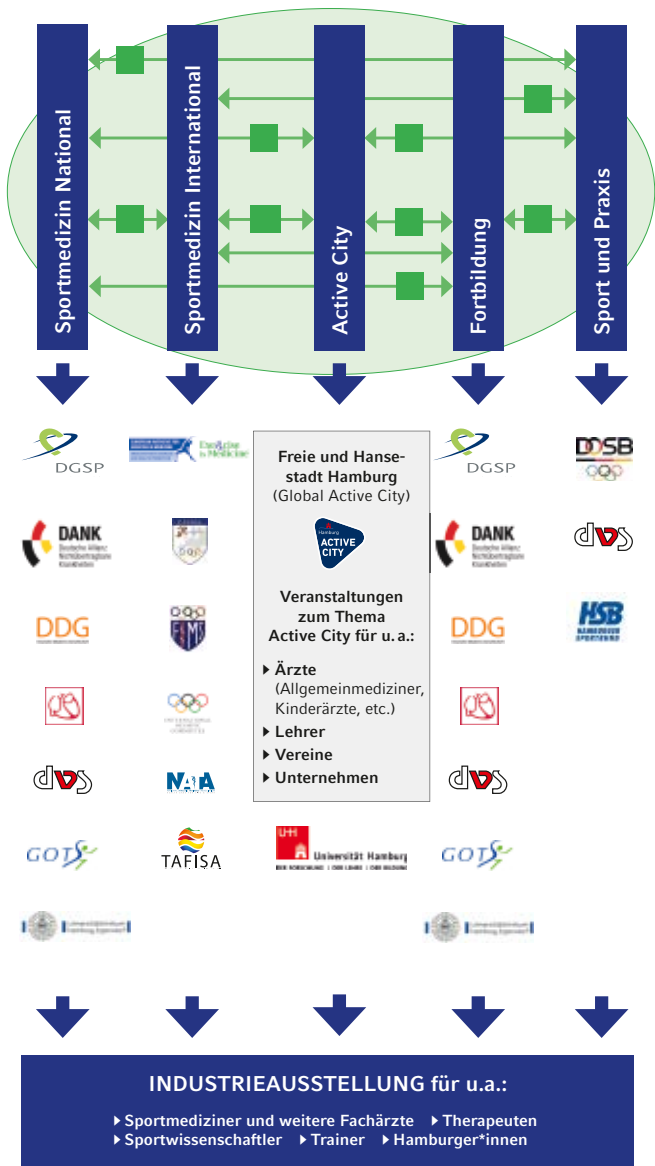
Sportmedizin National

Sportmedizin International

Active City

Fortbildung

Sport und Praxis

DGSP

Exercise is Medicine

Freie und Hansestadt Hamburg
(Global Active City)

Hamburg
ACTIVE CITY

Veranstaltungen zum Thema Active City für u.a.:

Ärzte (Allgemeinmediziner, Kinderärzte, etc.)
Lehrer
Vereine
Unternehmen

DGSP

DOSB

DANK

DANK

dvs

DDG

FIMS

DDG

HSB

dvs

NATA

dvs

GOTS

TAFISA

Universität Hamburg

GOTS

INDUSTRIEAUSSTELLUNG für u.a.:

Sportmediziner und weitere Fachärzte
Therapeuten
Sportwissenschaftler
Trainer
Hamburger*innen